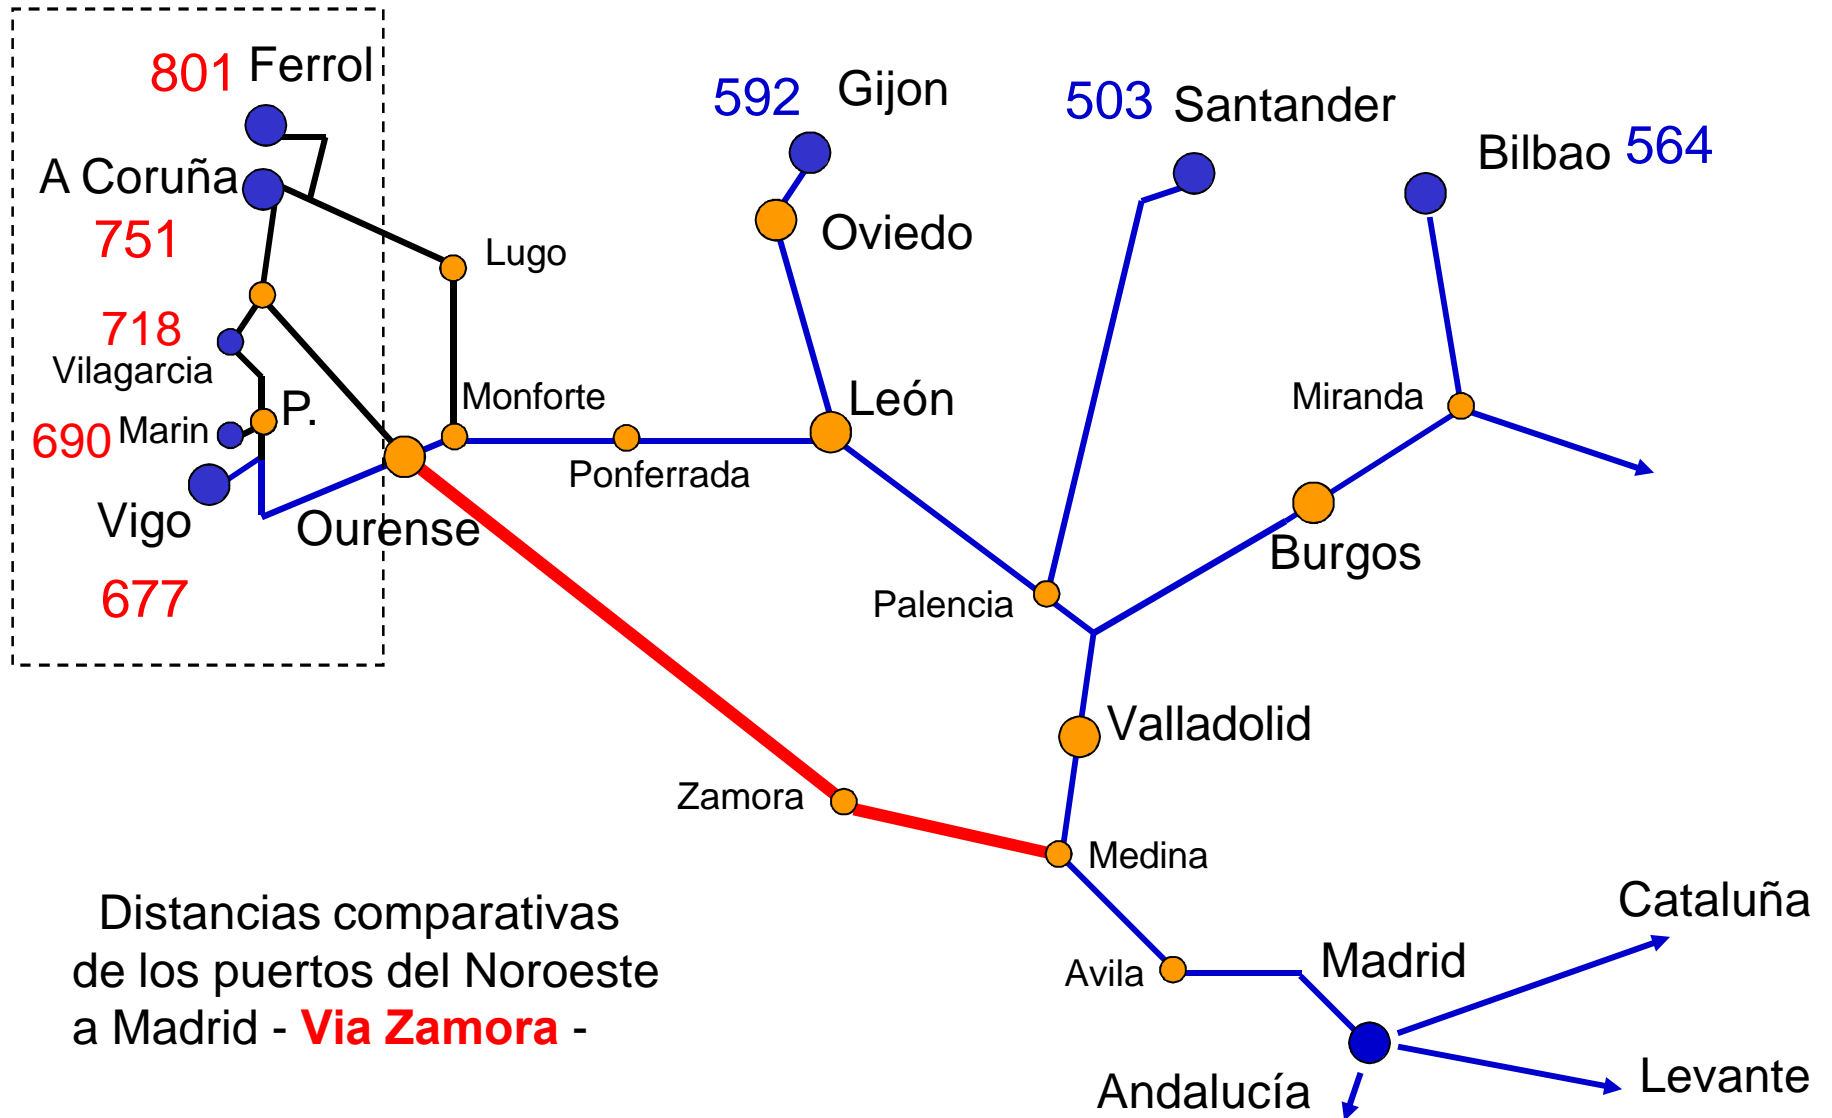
801 Ferrol

A Coruña
751

718
Vilagarcia

690 Marin

P.

Vigo

677

Lugo

Monforte

Ourense

Ponferrada

592 Gijon

Oviedo

León

503 Santander

Bilbao 564

Miranda

Burgos

Palencia

Valladolid

Zamora

Medina

Avila

Madrid

Cataluña

Levante

Andalucía

Distancias comparativas de los puertos del Noroeste a Madrid - **Via Zamora** -